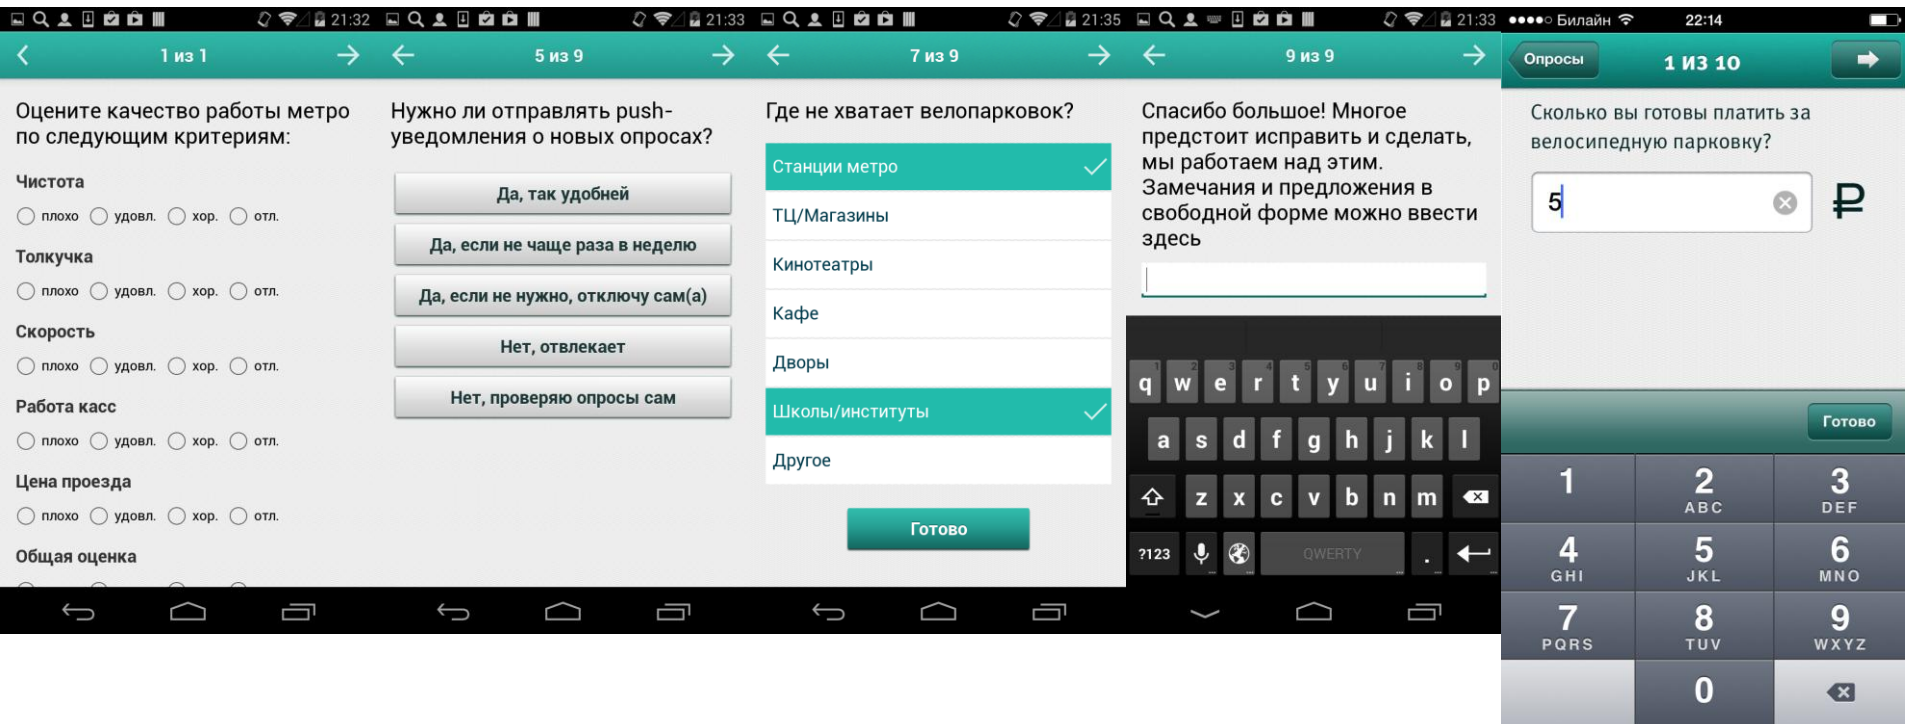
21:32

1 из 1

Оцените качество работы метро по следующим критериям:

Чистота

плохо удовл. хор. отл.

Толкучка

плохо удовл. хор. отл.

Скорость

плохо удовл. хор. отл.

Работа касс

плохо удовл. хор. отл.

Цена проезда

плохо удовл. хор. отл.

Общая оценка

21:33

5 из 9

Нужно ли отправлять push-уведомления о новых опросах?

Да, так удобней

Да, если не чаще раза в неделю

Да, если не нужно, отключу сам(а)

Нет, отвлекает

Нет, проверяю опросы сам

21:35

7 из 9

Где не хватает велопарковок?

Станции метро

ТЦ/Магазины

Кинотеатры

Кафе

Дворы

Школы/институты

Другое

Готово

21:33

9 из 9

Спасибо большое! Многое предстоит исправить и сделать, мы работаем над этим. Замечания и предложения в свободной форме можно ввести здесь

q w e r t y u i o p
a s d f g h j k l
z x c v b n m
?123 QWERTY .

●●●●○ Билайн 22:14

Опросы 1 из 10

Сколько вы готовы платить за велосипедную парковку?

5

₽

Готово

1
2 ABC
3 DEF
4 GHI
5 JKL
6 MNO
7 PQRS
8 TUV
9 WXYZ
0